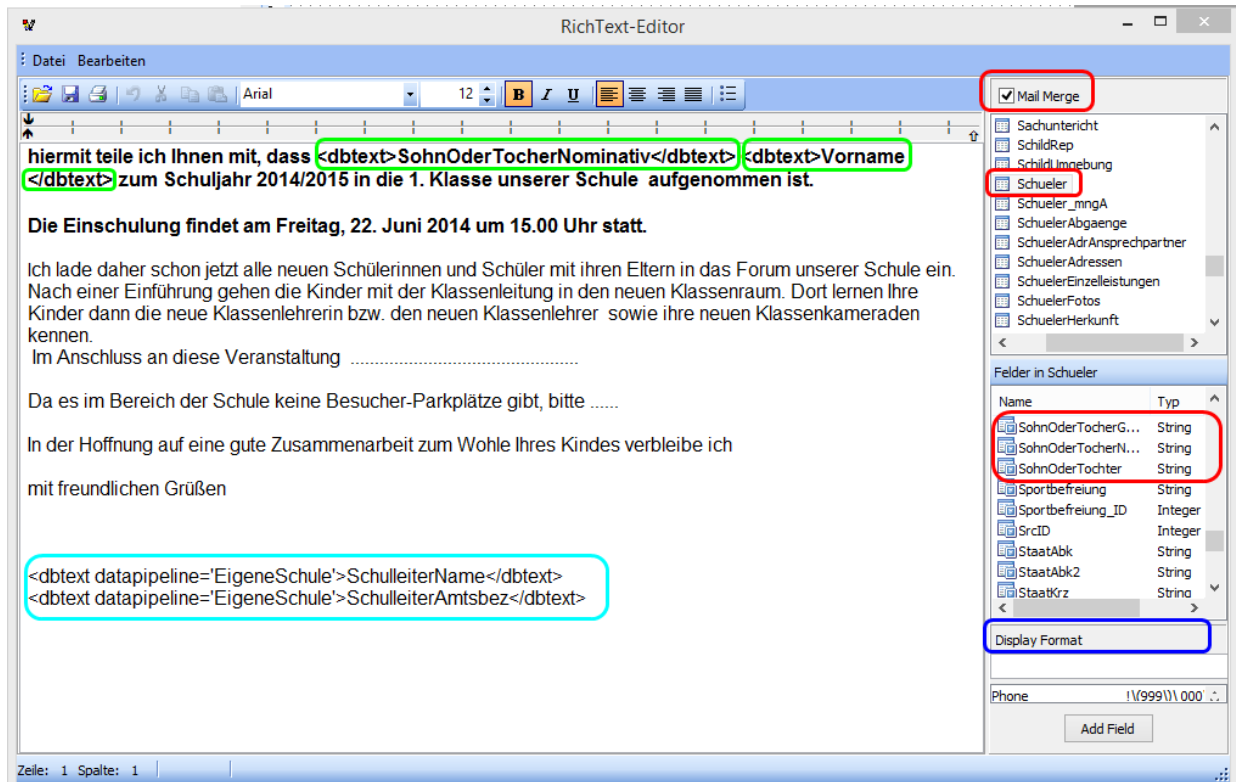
RichText-Editor

Datei Bearbeiten

Arial 12 B I U

Mail Merge

Sachunterricht
SchildRep
SchildUmgebung
Schueler
Schueler_mngA
SchuelerAbgaenge
SchuelerAdrAnsprechpartner
SchuelerAdressen
SchuelerEinzelleistungen
SchuelerFotos
SchuelerHerkunft

Felder in Schueler

| Name | Typ |
|---|---|
| SohnOderTocherG... | String |
| SohnOderTocherN... | String |
| SohnOderTochter | String |
| Sportbefreiung | String |
| Sportbefreiung_ID | Integer |
| SrcID | Integer |
| StaatAbk | String |
| StaatAbk2 | String |
| StaatKrz | String |

Display Format

Phone !\(999\)\ 000

Add Field

**hiermit teile ich Ihnen mit, dass <dbtext>SohnOderTocherNominativ</dbtext> <dbtext>Vorname </dbtext> zum Schuljahr 2014/2015 in die 1. Klasse unserer Schule aufgenommen ist.**

**Die Einschulung findet am Freitag, 22. Juni 2014 um 15.00 Uhr statt.**

Ich lade daher schon jetzt alle neuen Schülerinnen und Schüler mit ihren Eltern in das Forum unserer Schule ein. Nach einer Einführung gehen die Kinder mit der Klassenleitung in den neuen Klassenraum. Dort lernen Ihre Kinder dann die neue Klassenlehrerin bzw. den neuen Klassenlehrer sowie ihre neuen Klassenkameraden kennen.
Im Anschluss an diese Veranstaltung ..........................................

Da es im Bereich der Schule keine Besucher-Parkplätze gibt, bitte ......

In der Hoffnung auf eine gute Zusammenarbeit zum Wohle Ihres Kindes verbleibe ich

mit freundlichen Grüßen

<dbtext datapipeline='EigeneSchule'>SchulleiterName</dbtext>
<dbtext datapipeline='EigeneSchule'>SchulleiterAmtsbez</dbtext>

Zeile: 1 Spalte: 1